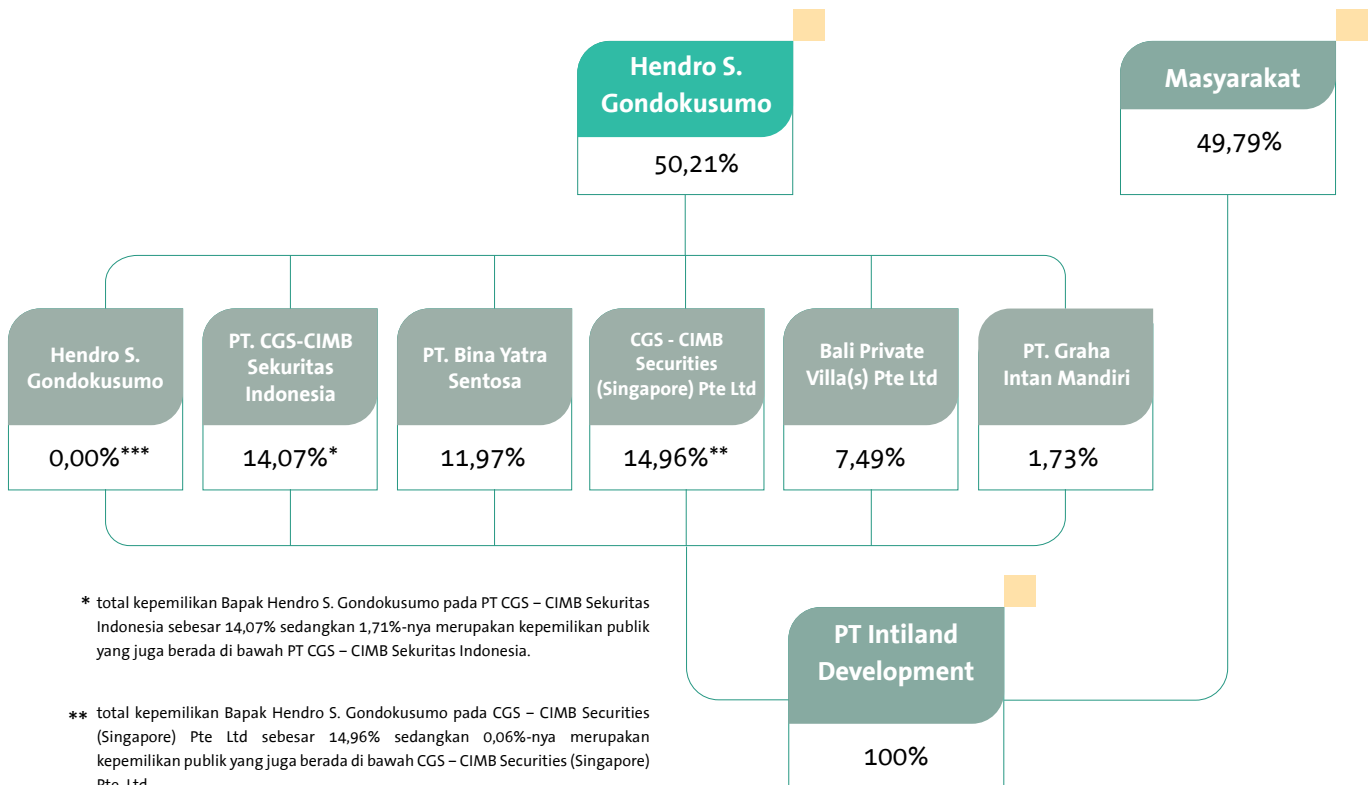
Hendro S. Gondokusumo

50,21%

Masyarakat

49,79%

Hendro S. Gondokusumo

0,00%***

PT. CGS-CIMB Sekuritas Indonesia

14,07%*

PT. Bina Yatra Sentosa

11,97%

CGS - CIMB Securities (Singapore) Pte Ltd

14,96%**

Bali Private Villa(s) Pte Ltd

7,49%

PT. Graha Intan Mandiri

1,73%

* total kepemilikan Bapak Hendro S. Gondokusumo pada PT CGS – CIMB Sekuritas Indonesia sebesar 14,07% sedangkan 1,71%-nya merupakan kepemilikan publik yang juga berada di bawah PT CGS – CIMB Sekuritas Indonesia.

** total kepemilikan Bapak Hendro S. Gondokusumo pada CGS – CIMB Securities (Singapore) Pte Ltd sebesar 14,96% sedangkan 0,06%-nya merupakan kepemilikan publik yang juga berada di bawah CGS – CIMB Securities (Singapore) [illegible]

PT Intiland Development

100%